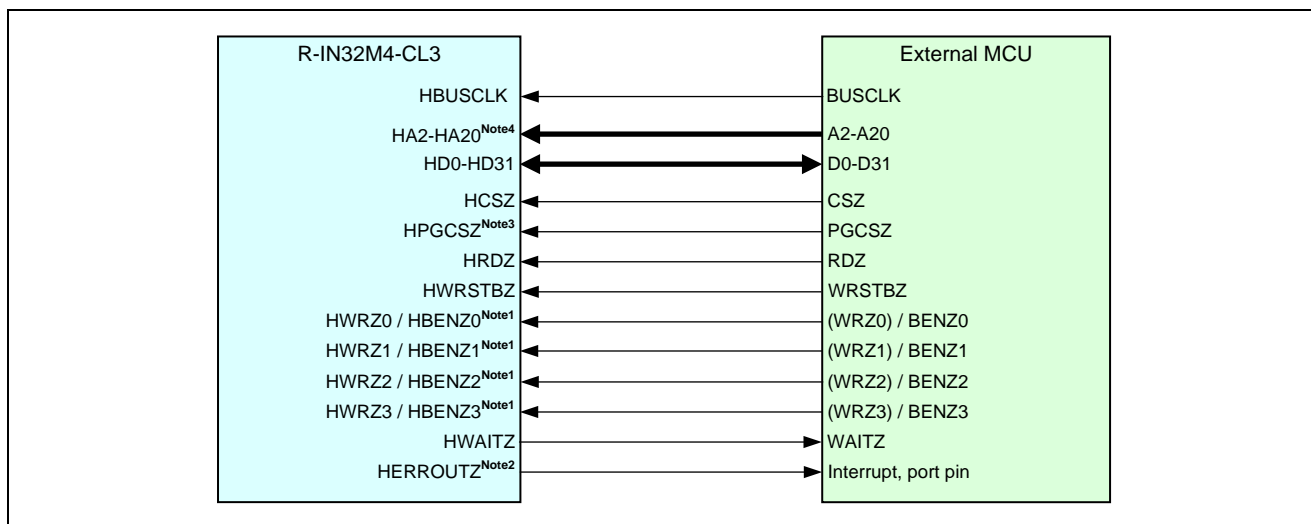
R-IN32M4-CL3

HBUSCLK
HA2-HA20$^{Note4}$
HD0-HD31
HCSZ
HPGCSZ$^{Note3}$
HRDZ
HWRSTBZ
HWRZ0 / HBENZ0$^{Note1}$
HWRZ1 / HBENZ1$^{Note1}$
HWRZ2 / HBENZ2$^{Note1}$
HWRZ3 / HBENZ3$^{Note1}$
HWAITZ
HERROUTZ$^{Note2}$

External MCU

BUSCLK
A2-A20
D0-D31
CSZ
PGCSZ
RDZ
WRSTBZ
(WRZ0) / BENZ0
(WRZ1) / BENZ1
(WRZ2) / BENZ2
(WRZ3) / BENZ3
WAITZ
Interrupt, port pin